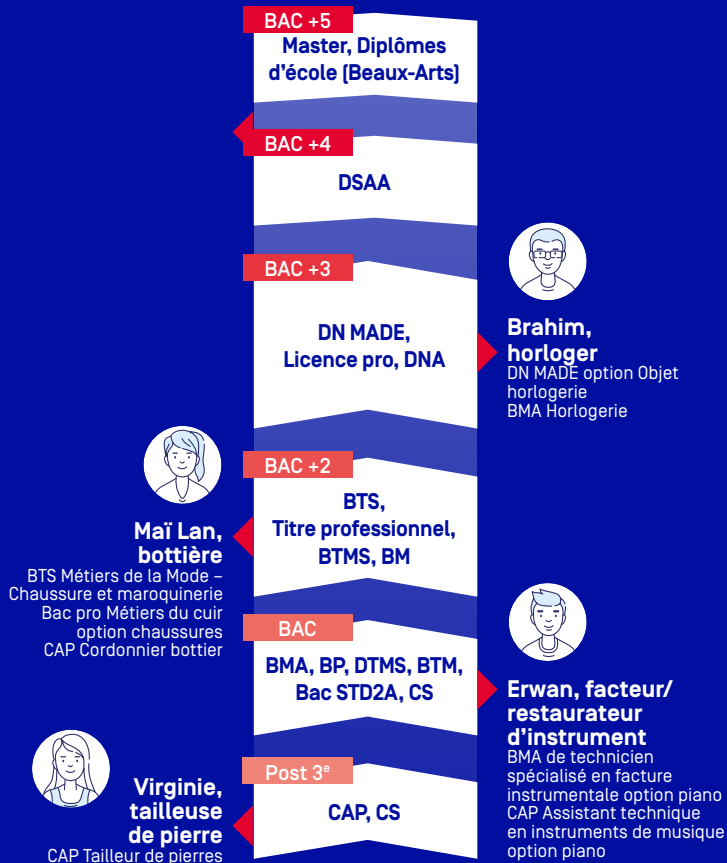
BAC +5
Master, Diplômes d'école (Beaux-Arts)

BAC +4
DSAA

BAC +3
DN MADE, Licence pro, DNA

Brahim, horloger
DN MADE option Objet horlogerie
BMA Horlogerie

BAC +2
BTS, Titre professionnel, BTMS, BM

Maï Lan, bottière
BTS Métiers de la Mode – Chaussure et maroquinerie
Bac pro Métiers du cuir option chaussures
CAP Cordonnier bottier

BAC
BMA, BP, DTMS, BTM, Bac STD2A, CS

Erwan, facteur/ restaurateur d'instrument
BMA de technicien spécialisé en facture instrumentale option piano
CAP Assistant technique en instruments de musique option piano

Post 3$^{e}$
CAP, CS

Virginie, tailleuse de pierre
CAP Tailleur de pierres